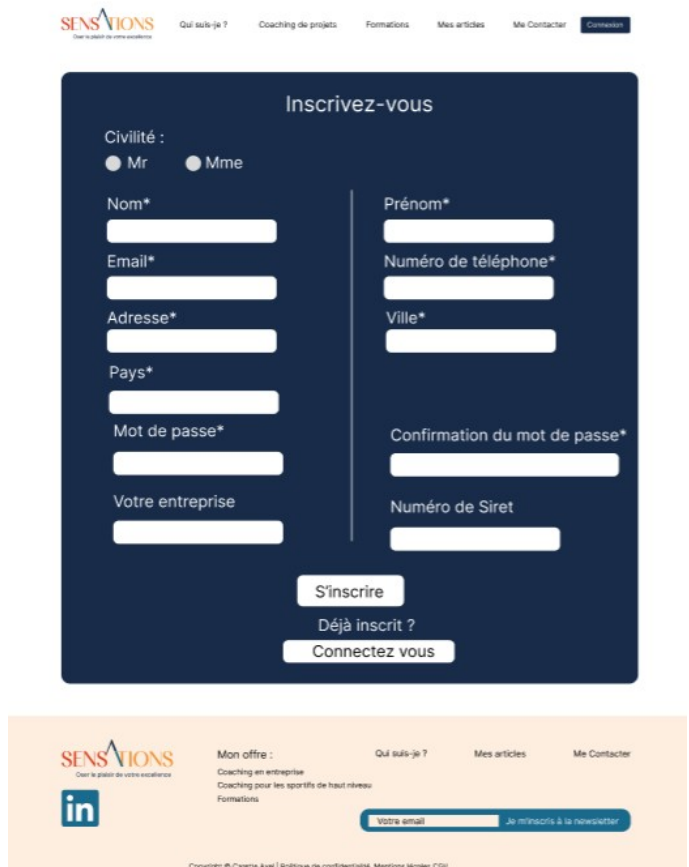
SENSATIONS
Oser le plaisir de votre excellence

Qui suis-je ? Coaching de projets Formations Mes articles Me Contacter Connexion

Inscrivez-vous

Civilité :
Mr Mme

Nom*

Prénom*

Email*

Numéro de téléphone*

Adresse*

Ville*

Pays*

Mot de passe*

Confirmation du mot de passe*

Votre entreprise

Numéro de Siret

S'inscrire

Déjà inscrit ?

Connectez vous

SENSATIONS
Oser le plaisir de votre excellence

in

Mon offre :
Coaching en entreprise
Coaching pour les sportifs de haut niveau
Formations

Qui suis-je ? Mes articles Me Contacter

Votre email Je m'inscris à la newsletter

Copyright © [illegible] | Politique de confidentialité, Mentions légales CGU